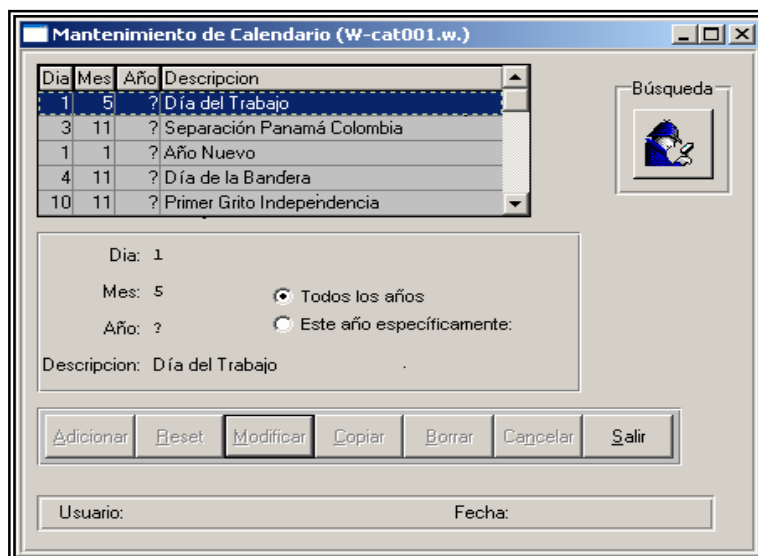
Mantenimiento de Calendario (W-cat001.w.)

| Dia | Mes | Año | Descripcion |
|---|---|---|---|
| 1 | 5 | ? | Día del Trabajo |
| 3 | 11 | ? | Separación Panamá Colombia |
| 1 | 1 | ? | Año Nuevo |
| 4 | 11 | ? | Día de la Bandera |
| 10 | 11 | ? | Primer Grito Independencia |

Búsqueda

Dia: 1

Mes: 5

Año: ?

Todos los años

Este año específicamente:

Descripcion: Día del Trabajo

Adicionar Reset Modificar Copiar Borrar Cancelar Salir

Usuario:

Fecha: